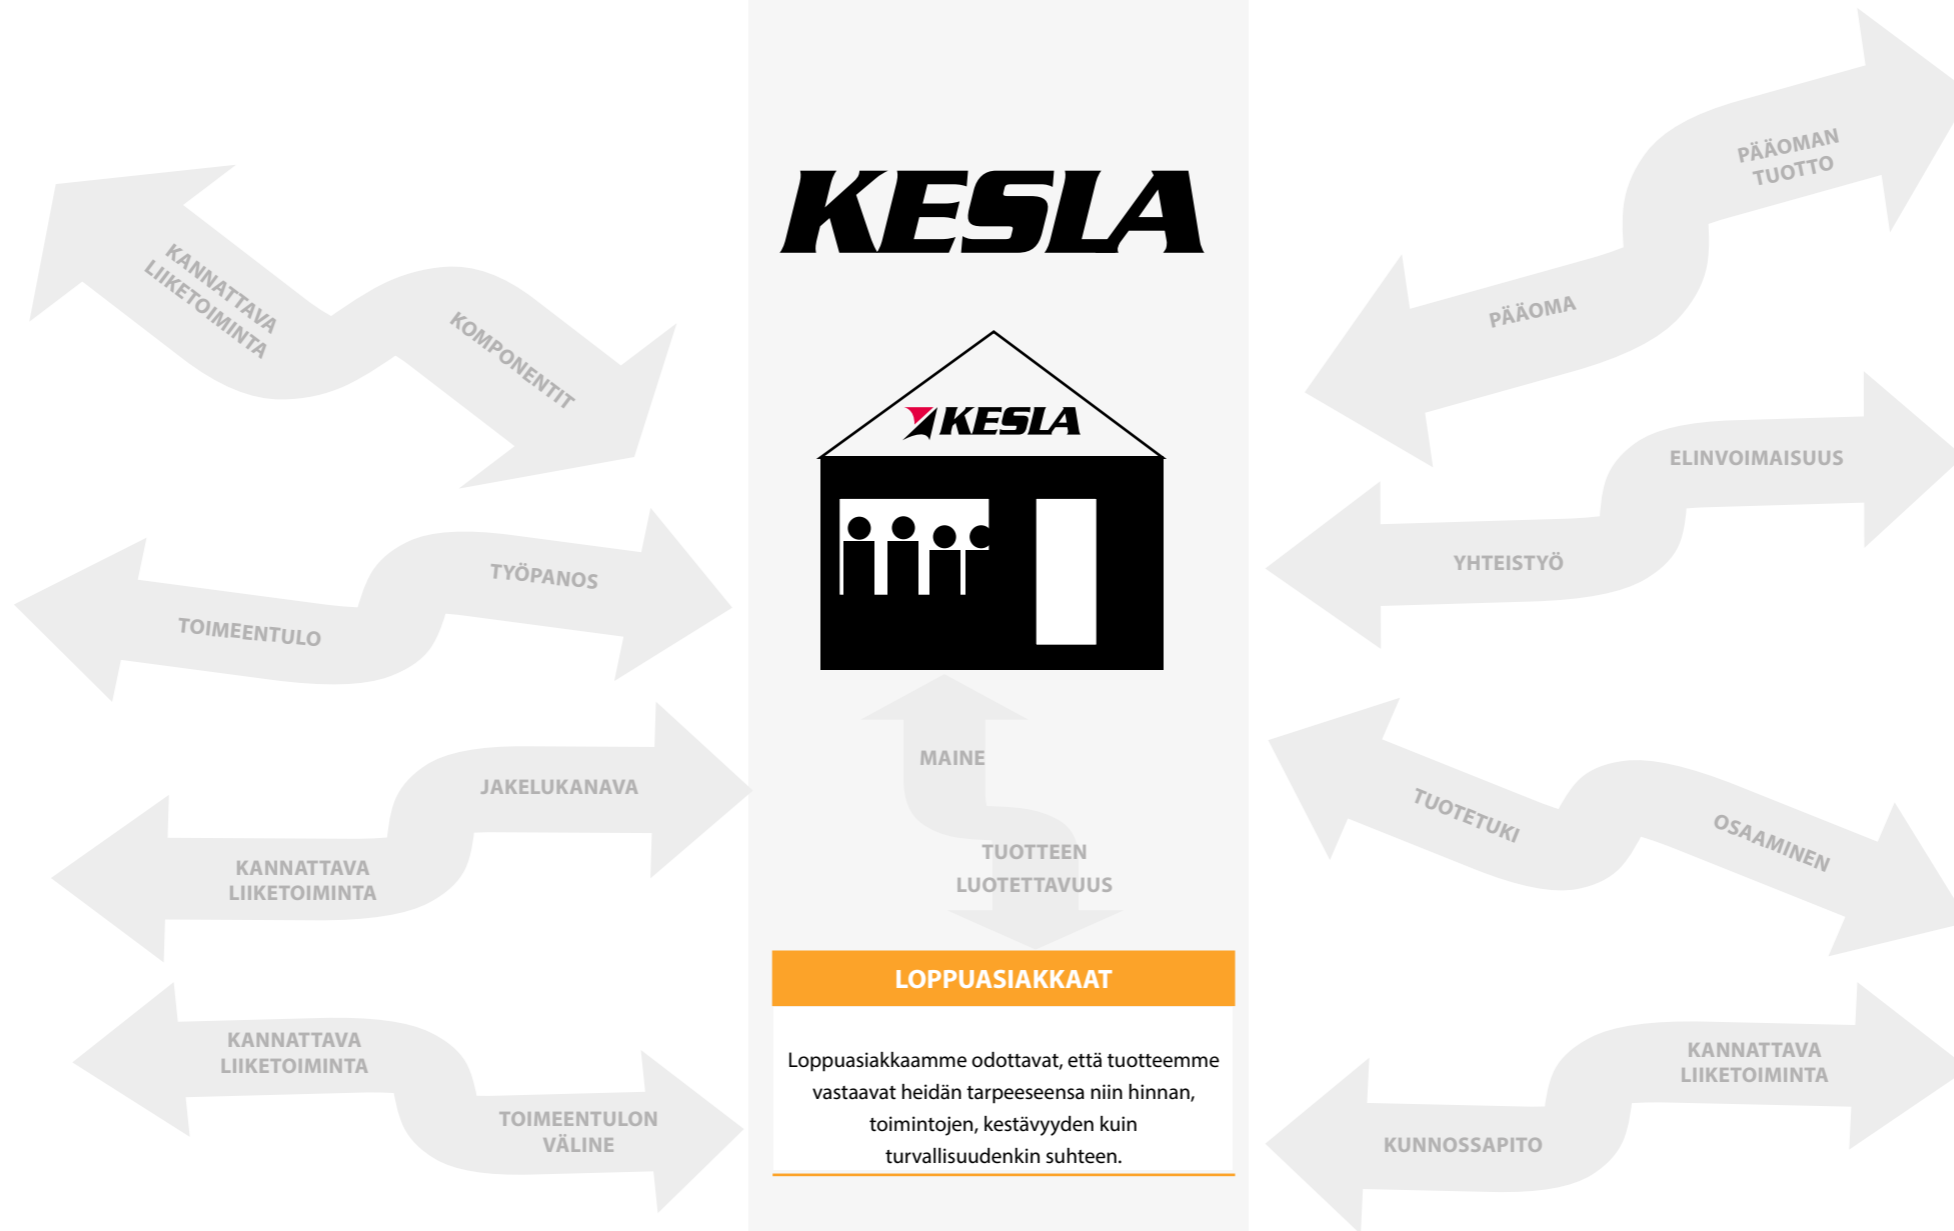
KANNATTAVA LIIKETOIMINTA

KOMPONENTIT

TOIMEENTULO

TYÖPANOS

KANNATTAVA LIIKETOIMINTA

JAKELUKANAVA

KANNATTAVA LIIKETOIMINTA

TOIMEENTULON VÄLINE

KESLA

KESLA

MAINE

TUOTTEEN LUOTETTAVUUS

LOPPUASIAKKAAT

Loppuasiakkaamme odottavat, että tuotteemme vastaavat heidän tarpeeseensa niin hinnan, toimintojen, kestävyyden kuin turvallisuudenkin suhteen.

PÄÄOMAN TUOTTO

PÄÄOMA

ELINVOIMAISUUS

YHTEISTYÖ

TUOTETUKI

OSAAMINEN

KANNATTAVA LIIKETOIMINTA

KUNNOSSAPITO